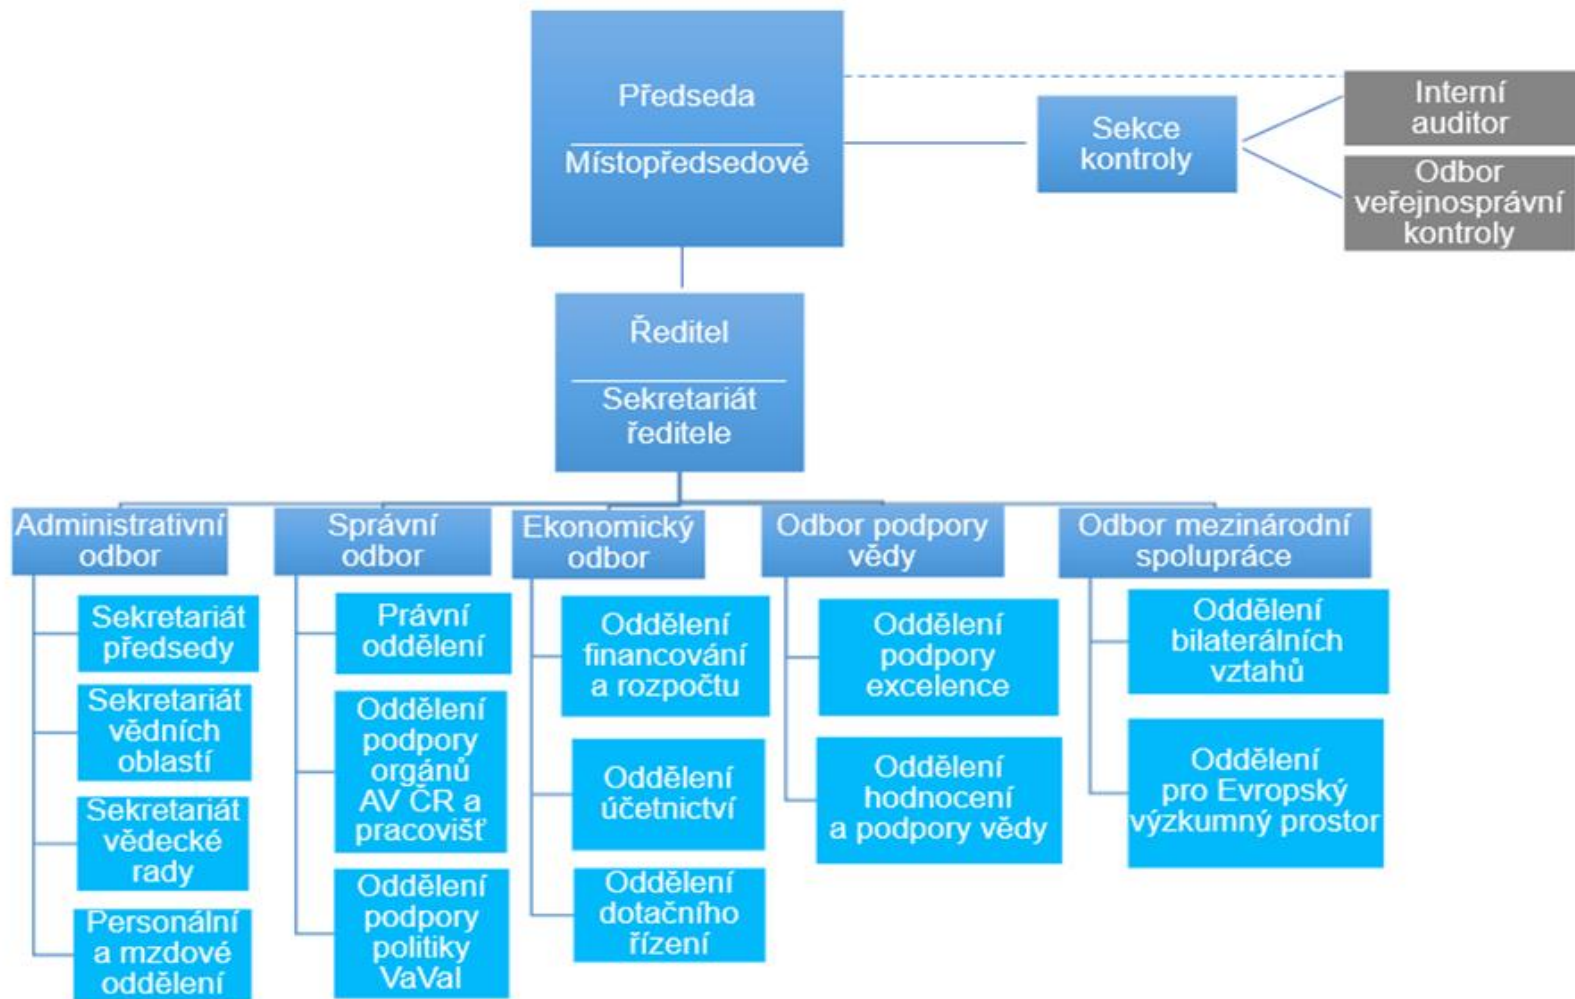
Předseda

Místopředsedové

Sekce kontroly

Interní auditor

Odbor veřejnosprávní kontroly

Ředitel

Sekretariát ředitele

Administrativní odbor

Sekretariát předsedy

Sekretariát vědních oblastí

Sekretariát vědecké rady

Personální a mzdové oddělení

Správní odbor

Právní oddělení

Oddělení podpory orgánů AV ČR a pracovišť

Oddělení podpory politiky VaVaI

Ekonomický odbor

Oddělení financování a rozpočtu

Oddělení účetnictví

Oddělení dotačního řízení

Odbor podpory vědy

Oddělení podpory excelence

Oddělení hodnocení a podpory vědy

Odbor mezinárodní spolupráce

Oddělení bilaterálních vztahů

Oddělení pro Evropský výzkumný prostor